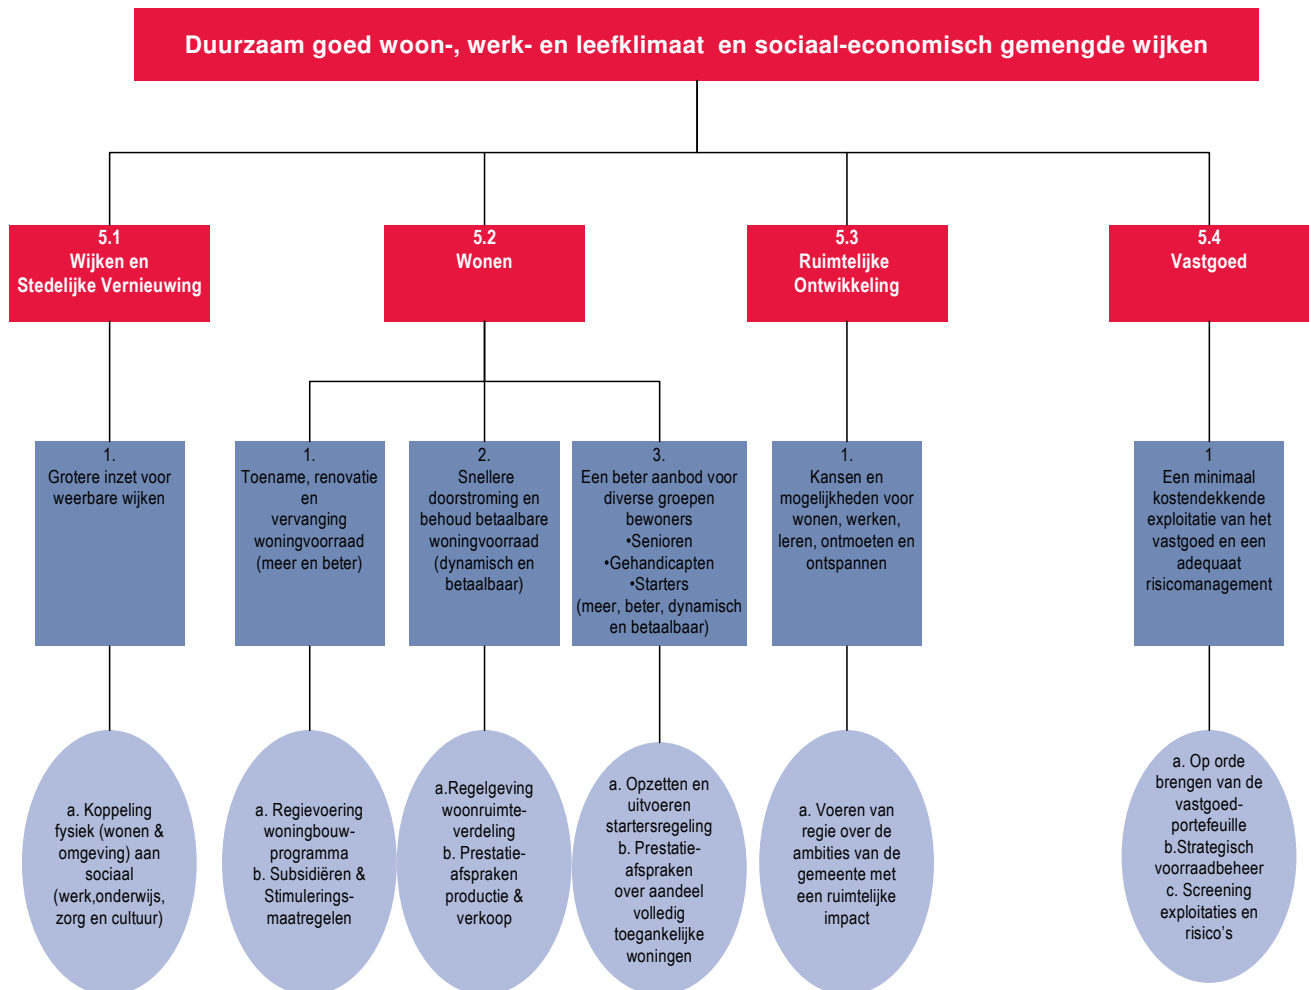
Duurzaam goed woon-, werk- en leefklimaat en sociaal-economisch gemengde wijken

5.1
Wijken en Stedelijke Vernieuwing

5.2
Wonen

5.3
Ruimtelijke Ontwikkeling

5.4
Vastgoed

1.
Grotere inzet voor weerbare wijken

1.
Toename, renovatie en vervanging woningvoorraad (meer en beter)

2.
Snellere doorstroming en behoud betaalbare woningvoorraad (dynamisch en betaalbaar)

3.
Een beter aanbod voor diverse groepen bewoners
•Senioren
•Gehandicapten
•Starters
(meer, beter, dynamisch en betaalbaar)

1.
Kansen en mogelijkheden voor wonen, werken, leren, ontmoeten en ontspannen

1
Een minimaal kostendekkende exploitatie van het vastgoed en een adequaat risicomanagement

a. Koppeling fysiek (wonen & omgeving) aan sociaal (werk,onderwijs, zorg en cultuur)

a. Regievoering woningbouw-programma
b. Subsidiëren & Stimulerings-maatregelen

a.Regelgeving woonruimte-verdeling
b. Prestatie-afspraken productie & verkoop

a. Opzetten en uitvoeren startersregeling
b. Prestatie-afspraken over aandeel volledig toegankelijke woningen

a. Voeren van regie over de ambities van de gemeente met een ruimtelijke impact

a. Op orde brengen van de vastgoed-portefeuille
b.Strategisch voorraadbeheer
c. Screening exploitaties en risico's